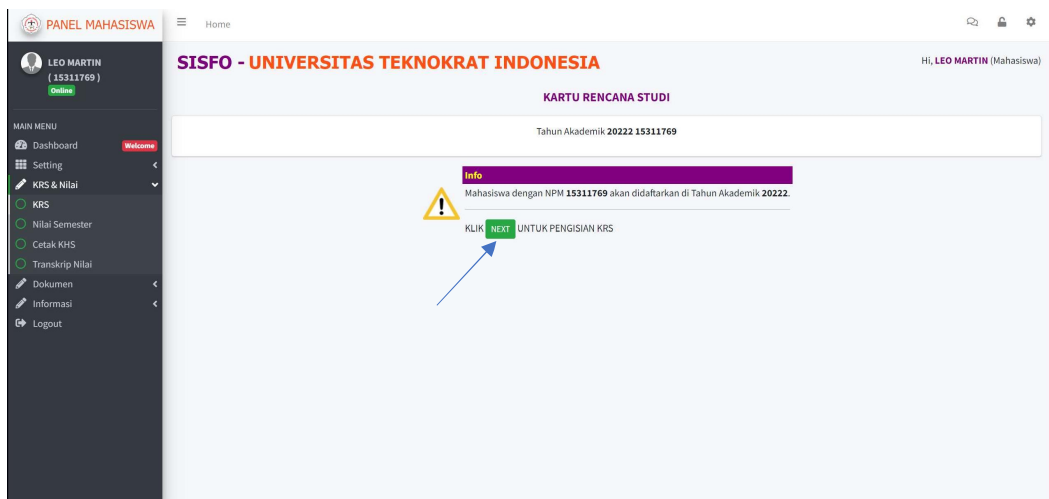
PANEL MAHASISWA

Home

LEO MARTIN
( 15311769 )
Online

MAIN MENU
Dashboard Welcome
Setting
KRS & Nilai
KRS
Nilai Semester
Cetak KHS
Transkrip Nilai
Dokumen
Informasi
Logout

SISFO - UNIVERSITAS TEKNOKRAT INDONESIA

Hi, LEO MARTIN (Mahasiswa)

KARTU RENCANA STUDI

Tahun Akademik 20222 15311769

Info

Mahasiswa dengan NPM 15311769 akan didaftarkan di Tahun Akademik 20222.

KLIK NEXT UNTUK PENGISIAN KRS